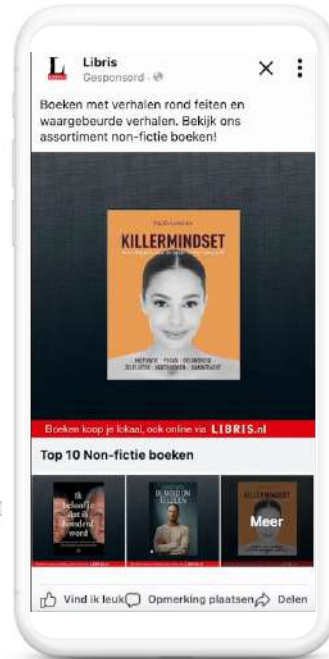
L
Libris
Gesponsord · ⊕

Boeken met verhalen rond feiten en waargebeurde verhalen. Bekijk ons assortiment non-fictie boeken!

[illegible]
KILLERMINDSET
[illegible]
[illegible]

Boeken koop je lokaal, ook online via LIBRIS.nl

Top 10 Non-fictie boeken

Ik beloofde dat ik honderd werd
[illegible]
KILLERMINDSET
Meer

Vind ik leuk
Opmerking plaatsen
Delen